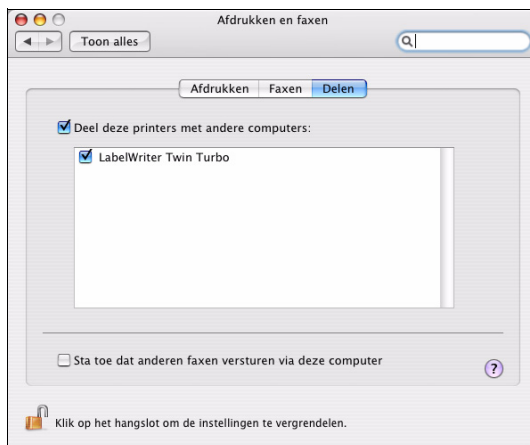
Afdrukken en faxen

Toon alles

Afdrukken Faxen Delen

Deel deze printers met andere computers:

LabelWriter Twin Turbo

Sta toe dat anderen faxen versturen via deze computer

?

Klik op het hangslot om de instellingen te vergrendelen.